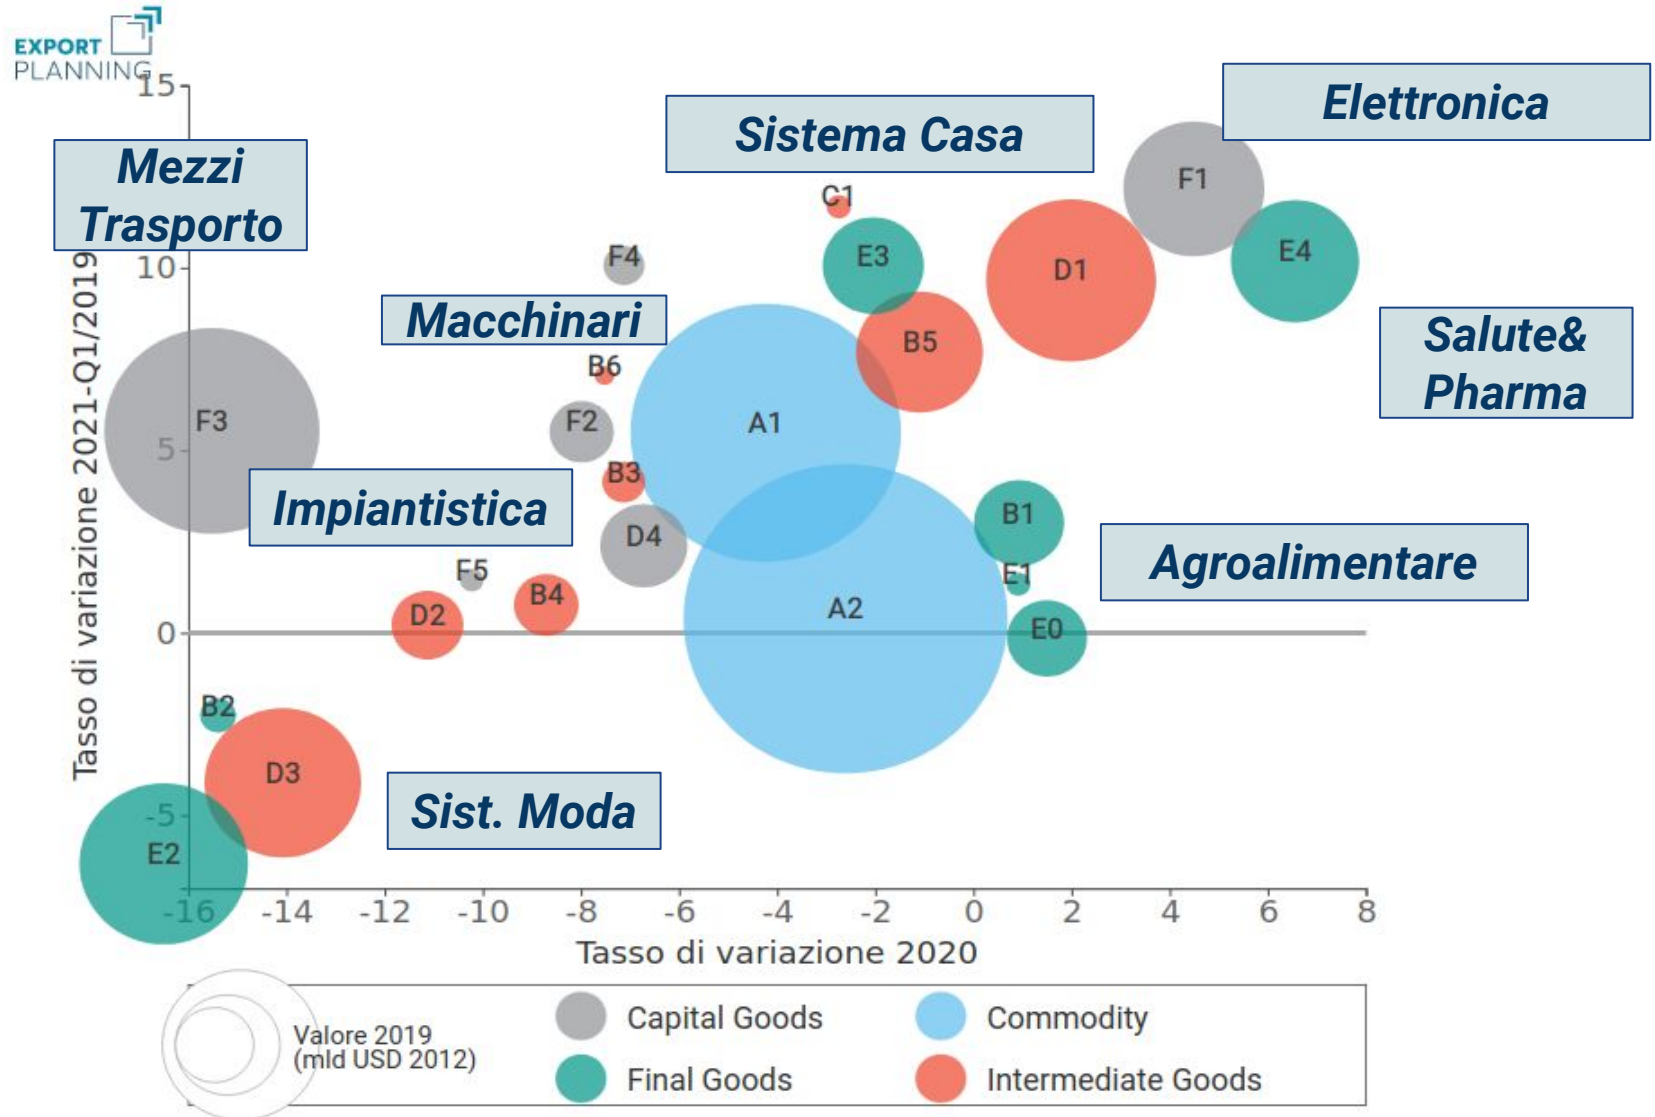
EXPORT PLANNING

Mezzi Trasporto

Sistema Casa

Elettronica

Macchinari

Salute& Pharma

Impiantistica

Agroalimentare

Sist. Moda

C1
E3
F4
F1
E4
D1
B5
B6
A1
F2
F3
B3
D4
B1
E1
F5
B4
D2
A2
E0
B2
D3
E2

15
10
5
0
-5

-16
-14
-12
-10
-8
-6
-4
-2
0
2
4
6
8

Tasso di variazione 2021-Q1/2019

Tasso di variazione 2020

Valore 2019 (mld USD 2012)

Capital Goods
Commodity
Final Goods
Intermediate Goods